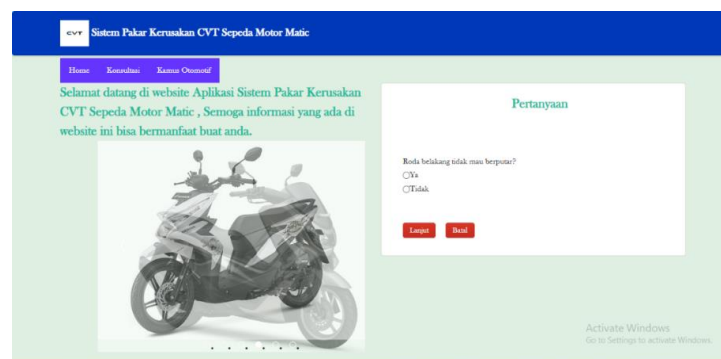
CVT Sistem Pakar Kerusakan CVT Sepeda Motor Matic

Home Konsultasi Kamus Otomotif

Selamat datang di website Aplikasi Sistem Pakar Kerusakan CVT Sepeda Motor Matic , Semoga informasi yang ada di website ini bisa bermanfaat buat anda.

Pertanyaan

Roda belakang tidak mau berputar?

Ya

Tidak

Lanjut Batal

Activate Windows
Go to Settings to activate Windows.